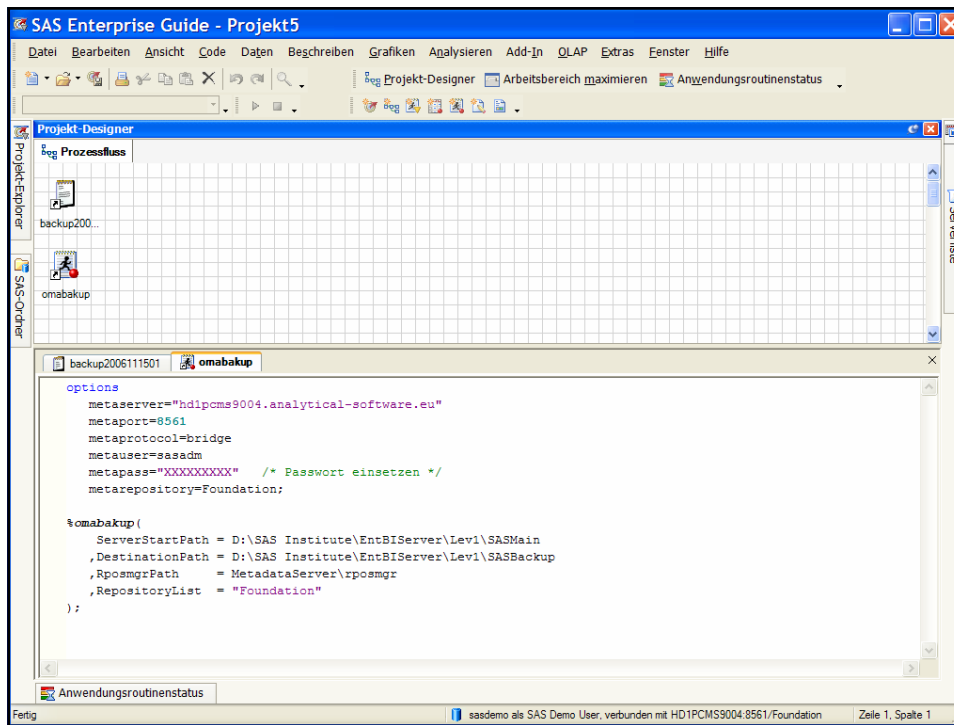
SAS Enterprise Guide - Projekt5

Datei Bearbeiten Ansicht Code Daten Beschreiben Grafiken Analysieren Add-In OLAP Extras Fenster Hilfe

Projekt-Designer Arbeitsbereich maximieren Anwendungsroutinenstatus

Projekt-Explorer

SAS-Ordner

Projekt-Designer

Prozessfluss

backup200...

omabakup

backup2006111501 omabakup

options
metaserver="hd1pcms9004.analytical-software.eu"
metaport=8561
metaprotocol=bridge
metauser=sasadm
metapass="XXXXXXXXX" /* Passwort einsetzen */
metarepository=Foundation;

%omabakup(
ServerStartPath = D:\SAS Institute\EntBIServer\Lev1\SASMain
,DestinationPath = D:\SAS Institute\EntBIServer\Lev1\SASBackup
,RposmgrPath = MetadataServer\rposmgr
,RepositoryList = "Foundation"
);

Anwendungsroutinenstatus

Fertig

sasdemo als SAS Demo User, verbunden mit HD1PCMS9004:8561/Foundation

Zeile 1, Spalte 1